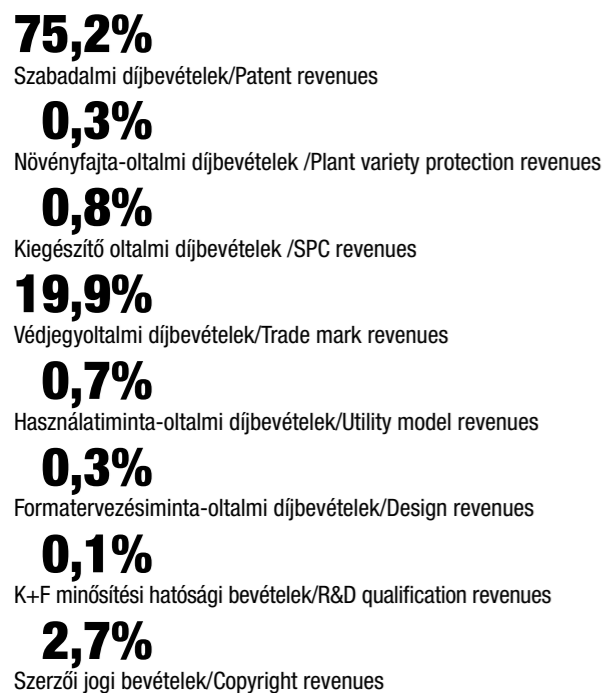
75,2%
Szabadalmi díjbevételek/Patent revenues

0,3%
Növényfajta-oltalmi díjbevételek /Plant variety protection revenues

0,8%
Kiegészítő oltalmi díjbevételek /SPC revenues

19,9%
Védjegyoltalmi díjbevételek/Trade mark revenues

0,7%
Használatiminta-oltalmi díjbevételek/Utility model revenues

0,3%
Formatervezésiminta-oltalmi díjbevételek/Design revenues

0,1%
K+F minősítési hatósági bevételek/R&D qualification revenues

2,7%
Szerzői jogi bevételek/Copyright revenues